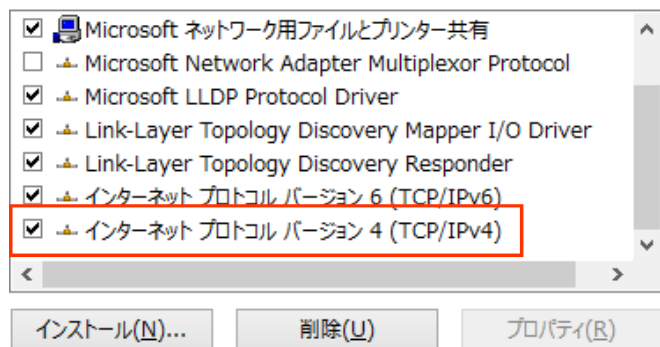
Microsoft ネットワーク用ファイルとプリンター共有
Microsoft Network Adapter Multiplexor Protocol
Microsoft LLDP Protocol Driver
Link-Layer Topology Discovery Mapper I/O Driver
Link-Layer Topology Discovery Responder
インターネット プロトコル バージョン 6 (TCP/IPv6)
インターネット プロトコル バージョン 4 (TCP/IPv4)

インストール(N)... 削除(U) プロパティ(R)